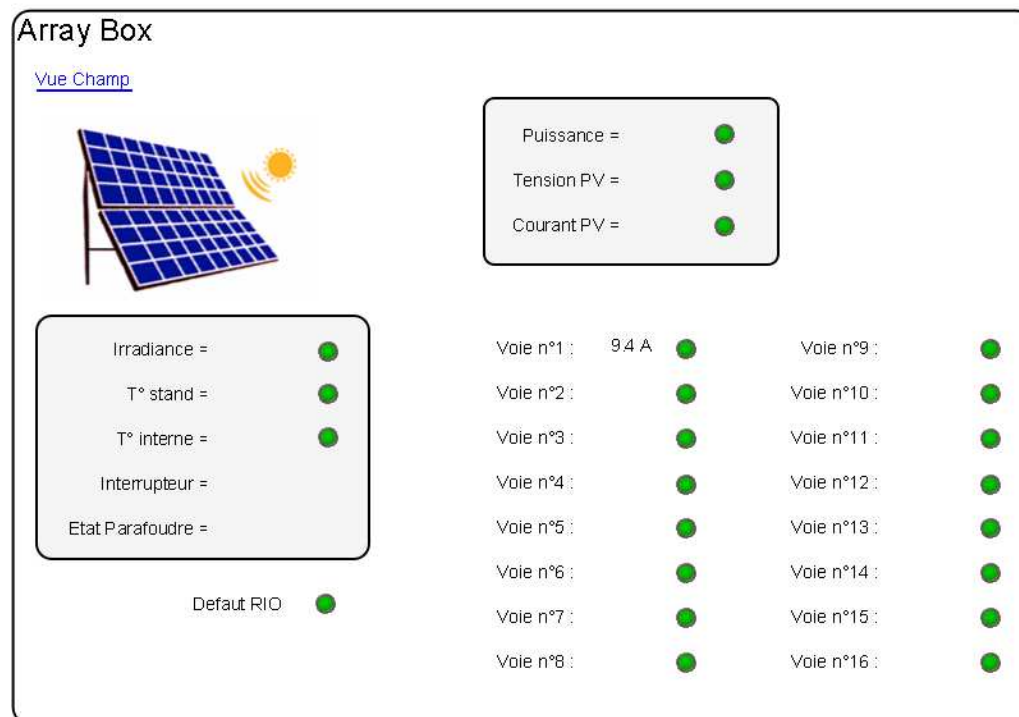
Array Box

Vue Champ

Puissance =

Tension PV =

Courant PV =

Irradiance =

T° stand =

T° interne =

Interrupteur =

Etat Parafoudre =

Defaut RIO

Voie n°1 : 9.4 A

Voie n°2 :

Voie n°3 :

Voie n°4 :

Voie n°5 :

Voie n°6 :

Voie n°7 :

Voie n°8 :

Voie n°9 :

Voie n°10 :

Voie n°11 :

Voie n°12 :

Voie n°13 :

Voie n°14 :

Voie n°15 :

Voie n°16 :